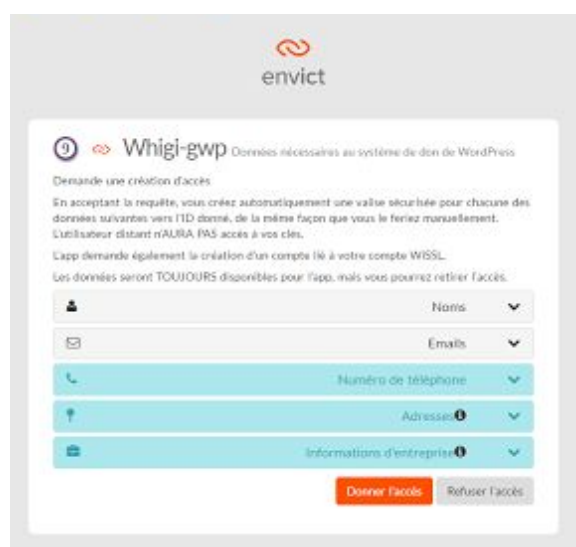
envict

Whigi-gwp Données nécessaires au système de don de WordPress

Demande une création d'accès

En acceptant la requête, vous créez automatiquement une valise sécurisée pour chacune des données suivantes vers l'ID donné, de la même façon que vous le feriez manuellement. L'utilisateur distant n'AURA PAS accès à vos clés.

L'app demande également la création d'un compte lié à votre compte WISSL.

Les données seront TOUJOURS disponibles pour l'app, mais vous pourrez retirer l'accès.

Noms

Emails

Numéro de téléphone

Adresses

Informations d'entreprise

Donner l'accès

Refuser l'accès